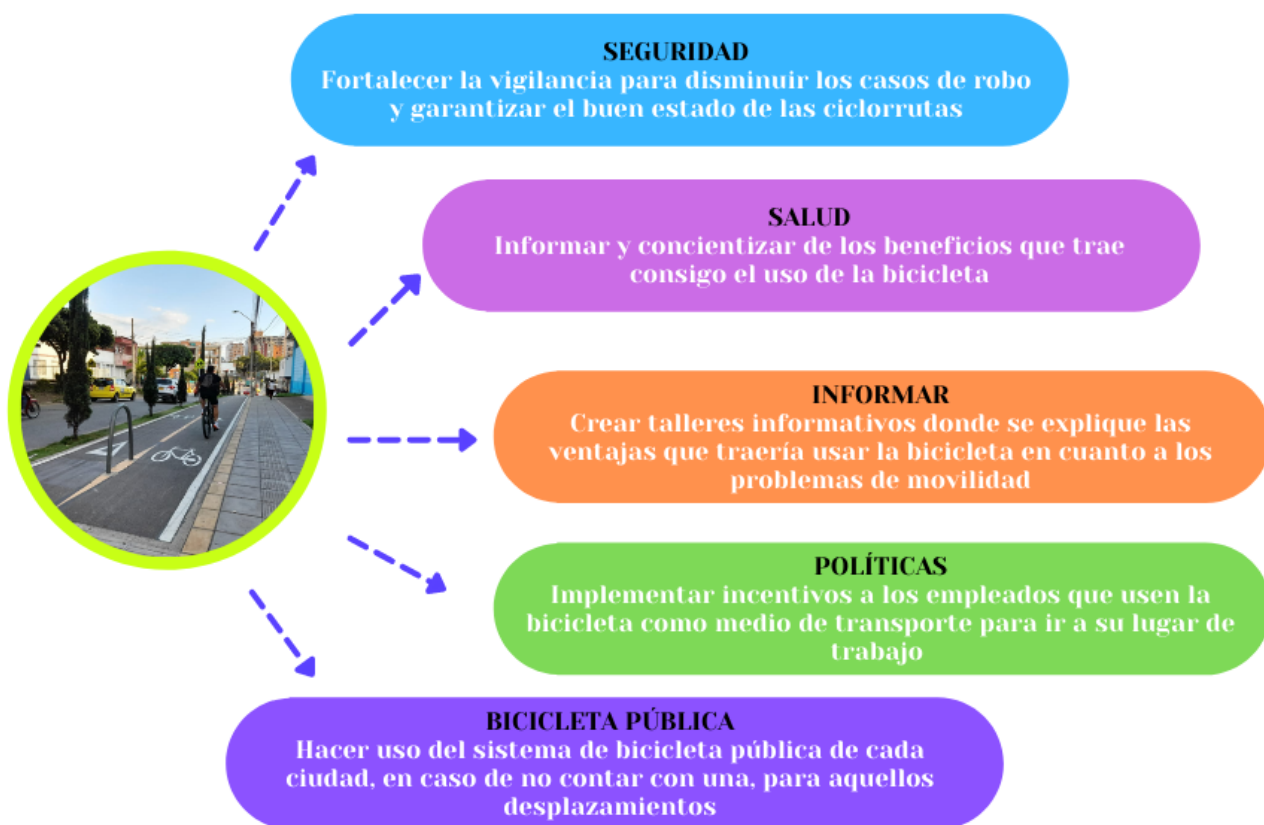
SEGURIDAD
Fortalecer la vigilancia para disminuir los casos de robo y garantizar el buen estado de las ciclorrutas

SALUD
Informar y concientizar de los beneficios que trae consigo el uso de la bicicleta

INFORMAR
Crear talleres informativos donde se explique las ventajas que traería usar la bicicleta en cuanto a los problemas de movilidad

POLÍTICAS
Implementar incentivos a los empleados que usen la bicicleta como medio de transporte para ir a su lugar de trabajo

BICICLETA PÚBLICA
Hacer uso del sistema de bicicleta pública de cada ciudad, en caso de no contar con una, para aquellos desplazamientos